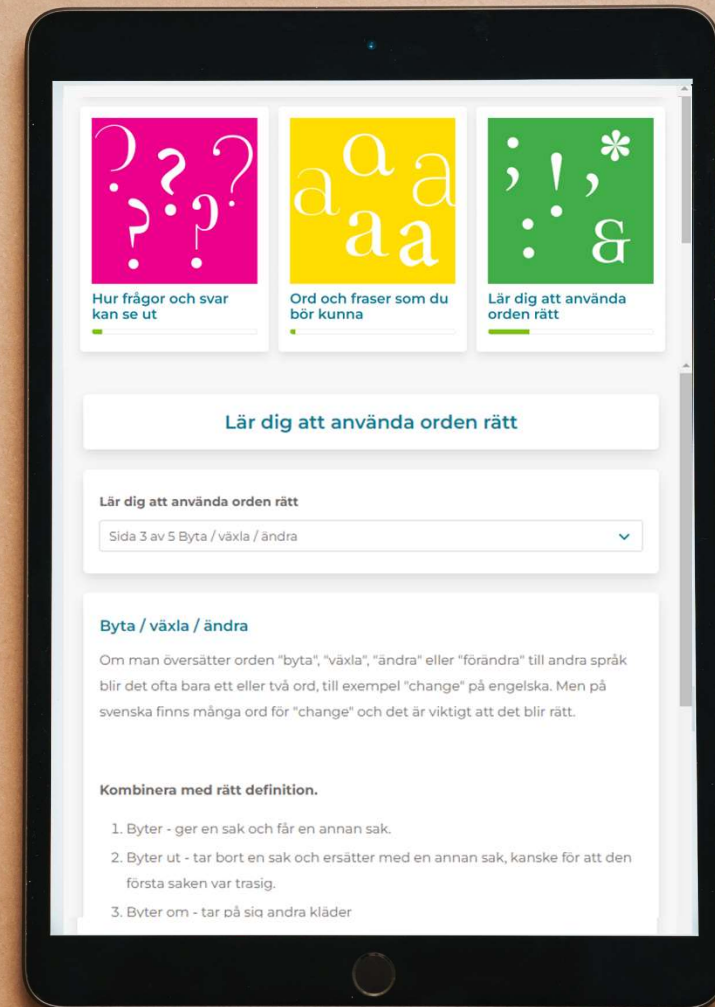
Hur frågor och svar kan se ut

Ord och fraser som du bör kunna

Lär dig att använda orden rätt

Lär dig att använda orden rätt

Lär dig att använda orden rätt

Sida 3 av 5 Byta / växla / ändra

Byta / växla / ändra

Om man översätter orden "byta", "växla", "ändra" eller "förändra" till andra språk blir det ofta bara ett eller två ord, till exempel "change" på engelska. Men på svenska finns många ord för "change" och det är viktigt att det blir rätt.

Kombinera med rätt definition.

1. Byter - ger en sak och får en annan sak.
2. Byter ut - tar bort en sak och ersätter med en annan sak, kanske för att den första saken var trasig.
3. Byter om - tar på sig andra kläder